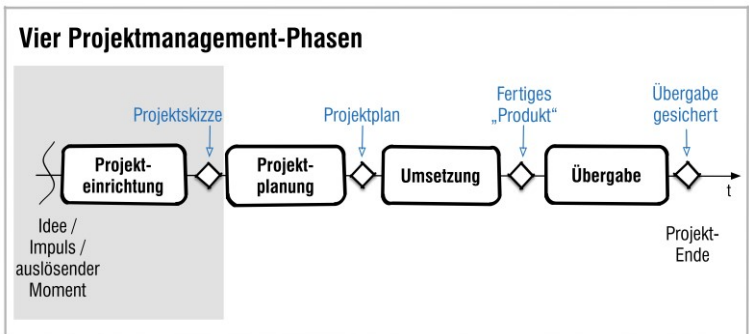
Vier Projektmanagement-Phasen

Projektskizze

Projektplan

Fertiges „Produkt“

Übergabe gesichert

Projekteinrichtung

Projektplanung

Umsetzung

Übergabe

t

Idee / Impuls / auslösender Moment

Projekt-Ende